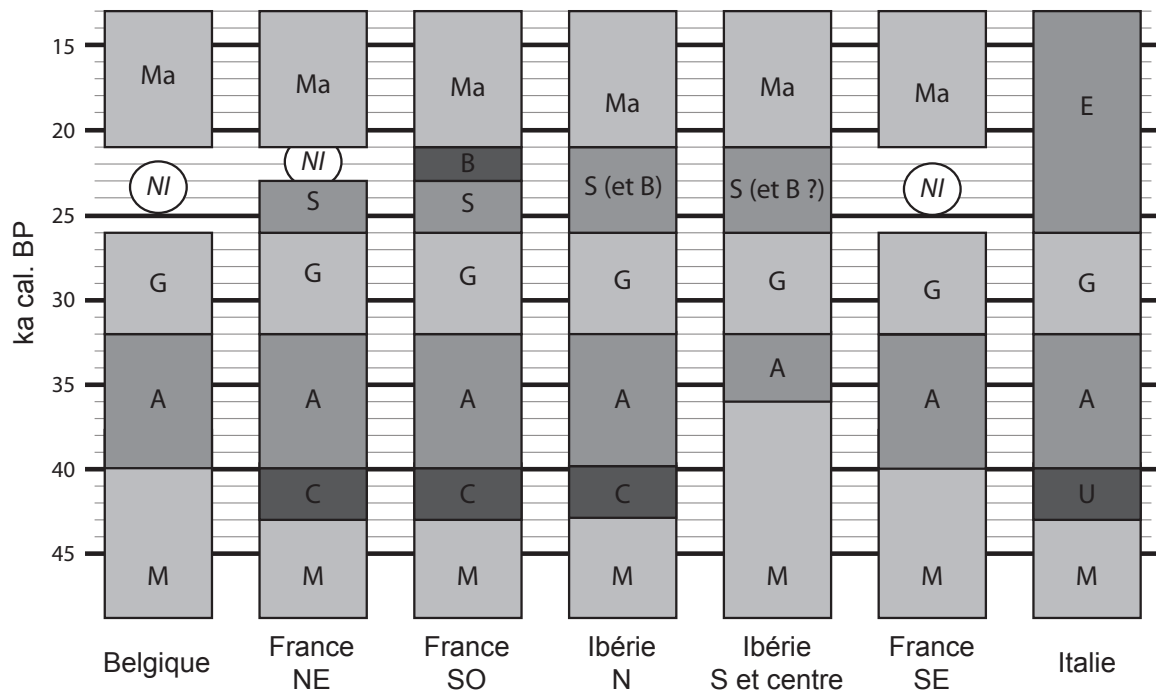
| ka cal. BP | Belgique | France NE | France SO | Ibérie N | Ibérie S et centre | France SE | Italie |
|---|---|---|---|---|---|---|---|
| 15–21 | Ma | Ma | Ma | Ma | Ma | Ma | E |
| 21–26 | NI | NI / S | B / S | S (et B) | S (et B ?) | NI | E |
| 26–32 | G | G | G | G | G | G | G |
| 32–40 | A | A | A | A | A | A | A |
| 40–43 | M | C | C | C | M | M | U |
| 43– | M | M | M | M | M | M | M |

Axis labels: 15, 20, 25, 30, 35, 40, 45